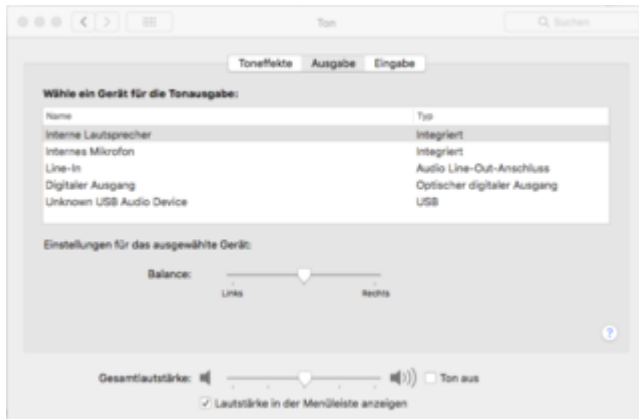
Ton

Suchen

Toneffekte Ausgabe Eingabe

Wähle ein Gerät für die Tonausgabe:

| Name | Typ |
|---|---|
| Interne Lautsprecher | Integriert |
| Internes Mikrofon | Integriert |
| Line-In | Audio Line-Out-Anschluss |
| Digitaler Ausgang | Optischer digitaler Ausgang |
| Unknown USB Audio Device | USB |

Einstellungen für das ausgewählte Gerät:

Balance:

Links Rechts

?

Gesamtlautstärke: Ton aus

Lautstärke in der Menüleiste anzeigen